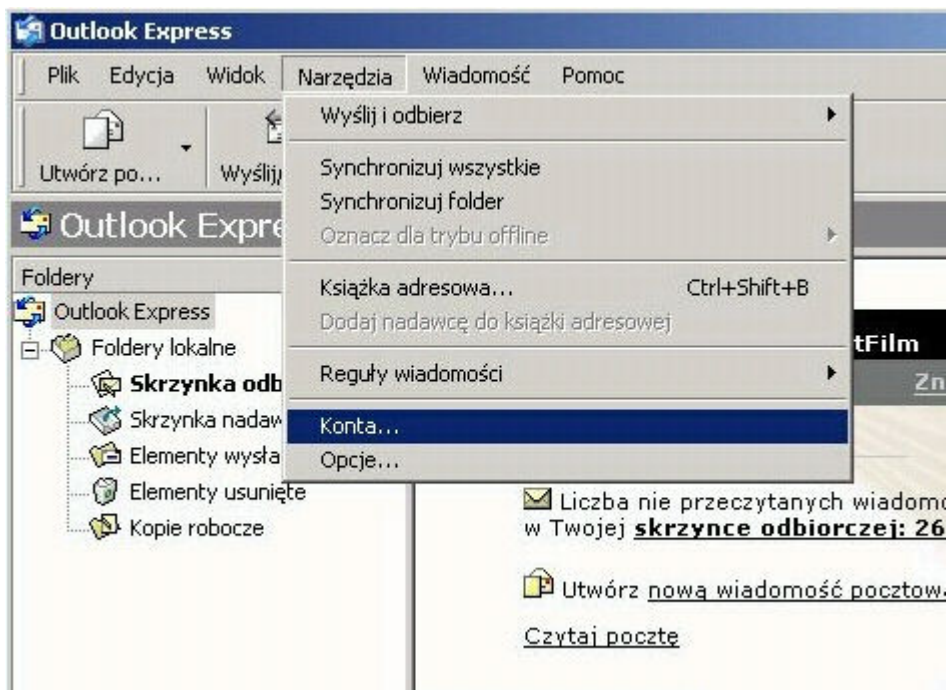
Outlook Express

Plik Edycja Widok Narzędzia Wiadomość Pomoc

Utwórz po... Wyślij

Outlook Expre

Foldery

Outlook Express
Foldery lokalne
Skrzynka odb
Skrzynka nadaw
Elementy wysła
Elementy usunięte
Kopie robocze

Wyślij i odbierz
Synchronizuj wszystkie
Synchronizuj folder
Oznacz dla trybu offline
Książka adresowa... Ctrl+Shift+B
Dodaj nadawcę do książki adresowej
Reguły wiadomości
Konta...
Opcje...

tFilm
Zn

Liczba nie przeczytanych wiadomo w Twojej skrzynce odbiorczej: 26

Utwórz nową wiadomość pocztow

Czytaj pocztę